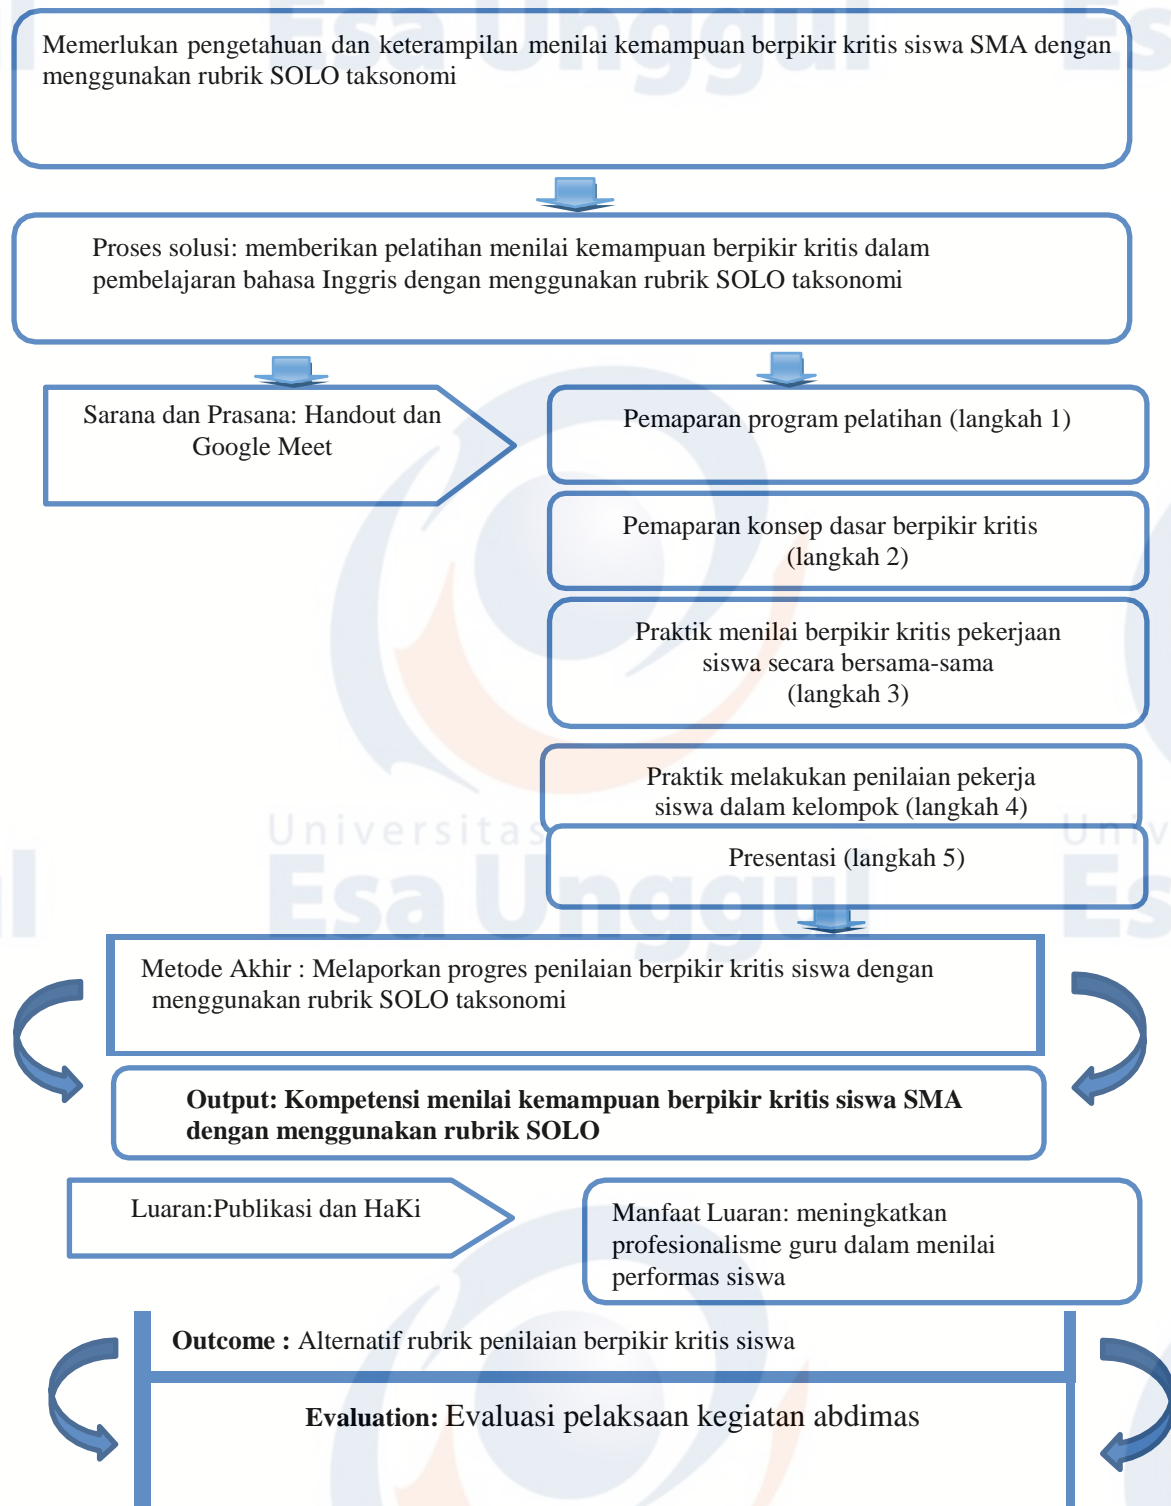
Memerlukan pengetahuan dan keterampilan menilai kemampuan berpikir kritis siswa SMA dengan menggunakan rubrik SOLO taksonomi

Proses solusi: memberikan pelatihan menilai kemampuan berpikir kritis dalam pembelajaran bahasa Inggris dengan menggunakan rubrik SOLO taksonomi

Sarana dan Prasana: Handout dan Google Meet

Pemaparan program pelatihan (langkah 1)

Pemaparan konsep dasar berpikir kritis (langkah 2)

Praktik menilai berpikir kritis pekerjaan siswa secara bersama-sama (langkah 3)

Praktik melakukan penilaian pekerja siswa dalam kelompok (langkah 4)

Presentasi (langkah 5)

Universitas Esa Unggul

Metode Akhir : Melaporkan progres penilaian berpikir kritis siswa dengan menggunakan rubrik SOLO taksonomi

**Output: Kompetensi menilai kemampuan berpikir kritis siswa SMA dengan menggunakan rubrik SOLO**

Luaran:Publikasi dan HaKi

Manfaat Luaran: meningkatkan profesionalisme guru dalam menilai performas siswa

**Outcome :** Alternatif rubrik penilaian berpikir kritis siswa

**Evaluation:** Evaluasi pelaksaan kegiatan abdimas